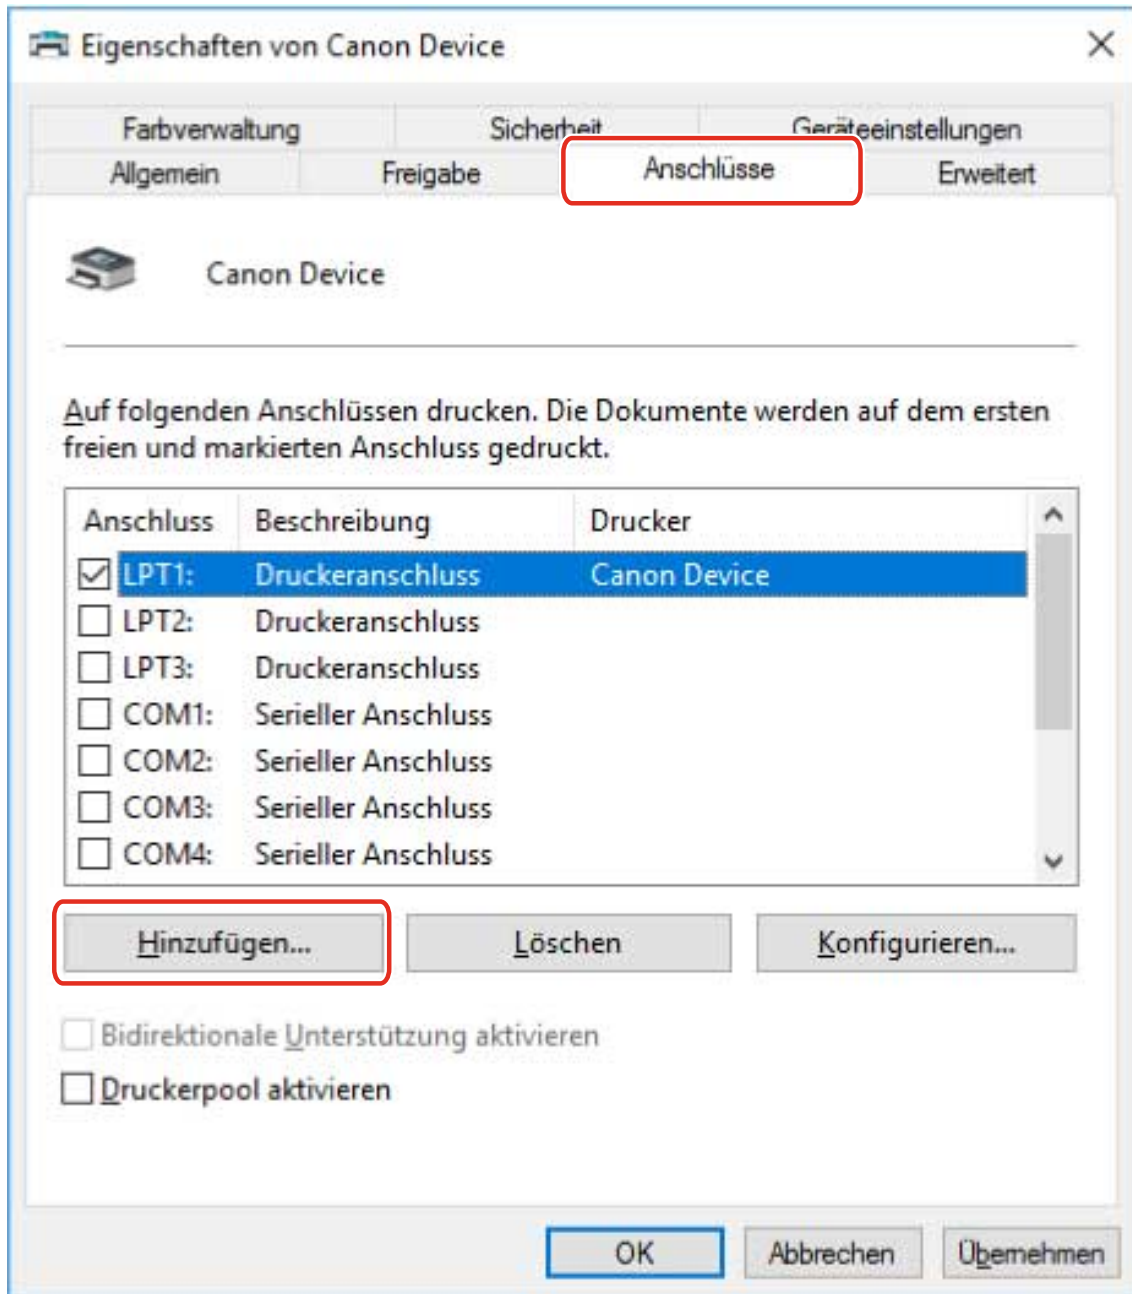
Eigenschaften von Canon Device

Farbverwaltung
Sicherheit
Geräteeinstellungen
Allgemein
Freigabe
Anschlüsse
Erweitert

Canon Device

Auf folgenden Anschlüssen drucken. Die Dokumente werden auf dem ersten freien und markierten Anschluss gedruckt.

| Anschluss | Beschreibung | Drucker |
|---|---|---|
| LPT1: | Druckeranschluss | Canon Device |
| LPT2: | Druckeranschluss | |
| LPT3: | Druckeranschluss | |
| COM1: | Serieller Anschluss | |
| COM2: | Serieller Anschluss | |
| COM3: | Serieller Anschluss | |
| COM4: | Serieller Anschluss | |

Hinzufügen...
Löschen
Konfigurieren...

Bidirektionale Unterstützung aktivieren
Druckerpool aktivieren

OK
Abbrechen
Übernehmen